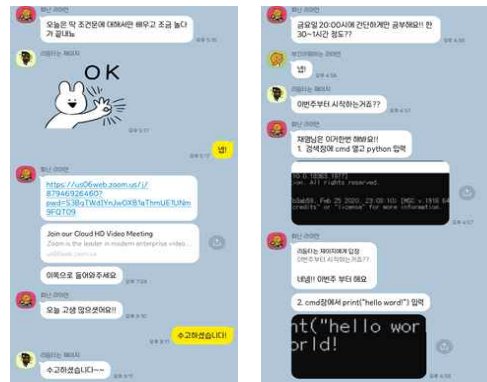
퍼니 라이언

오늘은 딱 조건문에 대해서만 배우고 조금 놀다가 끝내노

리듬타는 제이지

OK

네!

퍼니 라이언

https://us06web.zoom.us/j/87946926460?pwd=S3BqTWd1YnJwOXB1aThmUE1UNm9FQT09

Join our Cloud HD Video Meeting

Zoom is the leader in modern enterprise video...

us06web.zoom.us

이쪽으로 들어와주세요

퍼니 라이언

오늘 고생 많으셨어요!!

수고하셨습니다!

리듬타는 제이지

수고하셨습니다~~

퍼니 라이언

금요일 20:00시에 간단하게만 공부해요!! 한 30~1시간 정도??

부끄러워하는 라이언

넵!

리듬타는 제이지

이번주부터 시작하는거죠??

퍼니 라이언

채명님은 이거한번 해봐요!!
1. 검색창에 cmd 열고 python 입력

퍼니 라이언

리듬타는 제이지에게 답장
이번주부터 시작하는거죠??

네넵!! 이번주 부터 해요

2. cmd창에서 print("hello word!") 입력

nt("hello wor
rld!